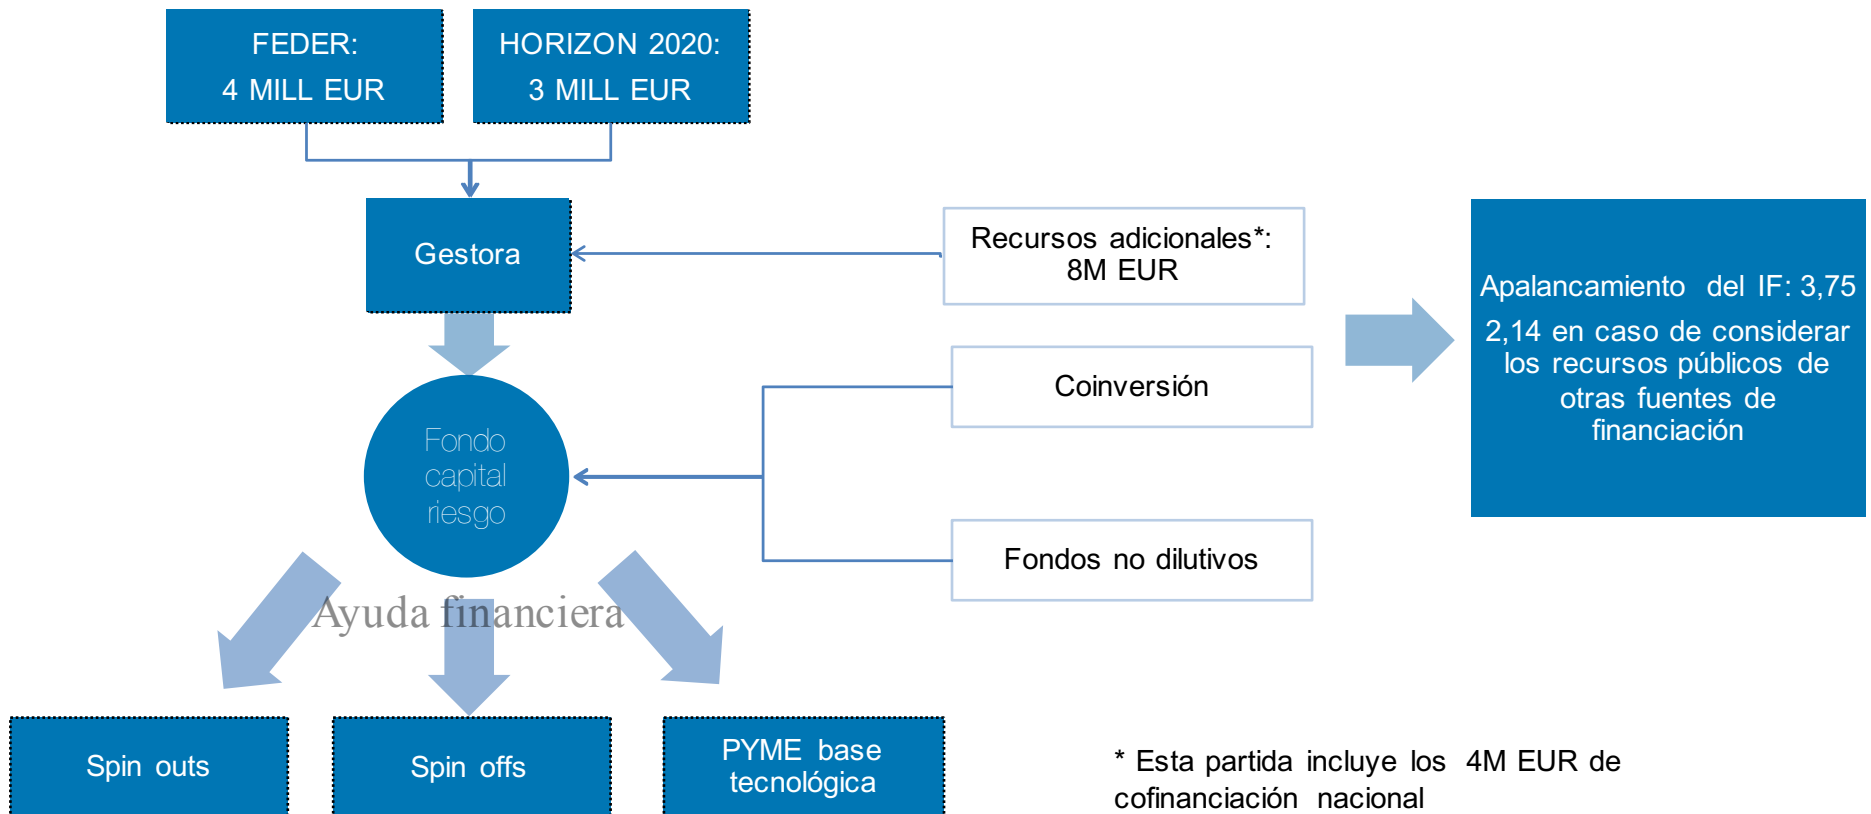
FEDER:
4 MILL EUR

HORIZON 2020:
3 MILL EUR

Gestora

Recursos adicionales*:
8M EUR

Apalancamiento del IF: 3,75
2,14 en caso de considerar los recursos públicos de otras fuentes de financiación

Fondo capital riesgo

Coinversión

Fondos no dilutivos

Ayuda financiera

Spin outs

Spin offs

PYME base tecnológica

* Esta partida incluye los 4M EUR de cofinanciación nacional